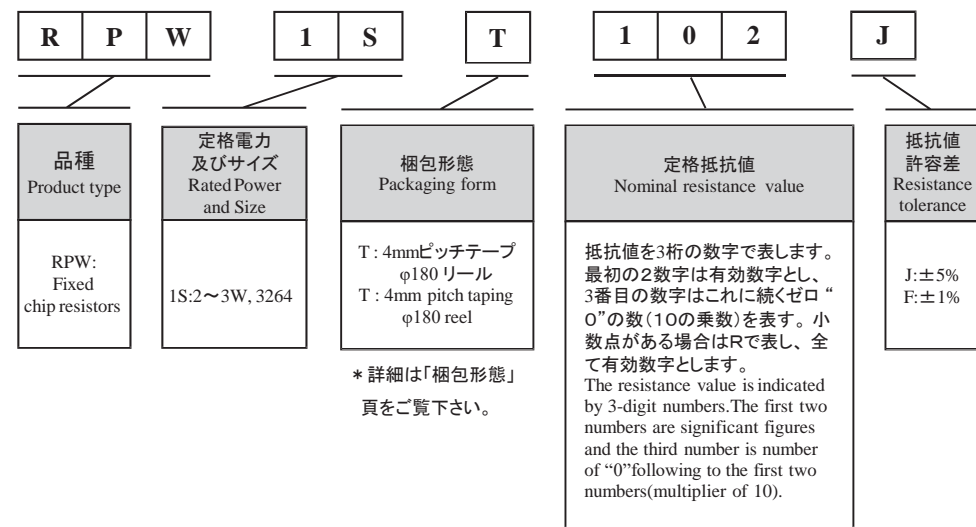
| R | P | W |
|---|---|---|

| 1 | S |
|---|---|

| T |
|---|

| 1 | 0 | 2 |
|---|---|---|

| J |
|---|

品種
Product type

RPW: Fixed chip resistors

定格電力
及びサイズ
Rated Power and Size

1S:2～3W, 3264

梱包形態
Packaging form

T : 4mmピッチテープ φ180 リール
T : 4mm pitch taping φ180 reel

＊詳細は「梱包形態」頁をご覧下さい。

定格抵抗値
Nominal resistance value

抵抗値を3桁の数字で表します。最初の2数字は有効数字とし、3番目の数字はこれに続くゼロ“0”の数（10の乗数）を表す。小数点がある場合はRで表し、全て有効数字とします。
The resistance value is indicated by 3-digit numbers.The first two numbers are significant figures and the third number is number of “0”following to the first two numbers(multiplier of 10).

抵抗値
許容差
Resistance tolerance

J:±5%
F:±1%